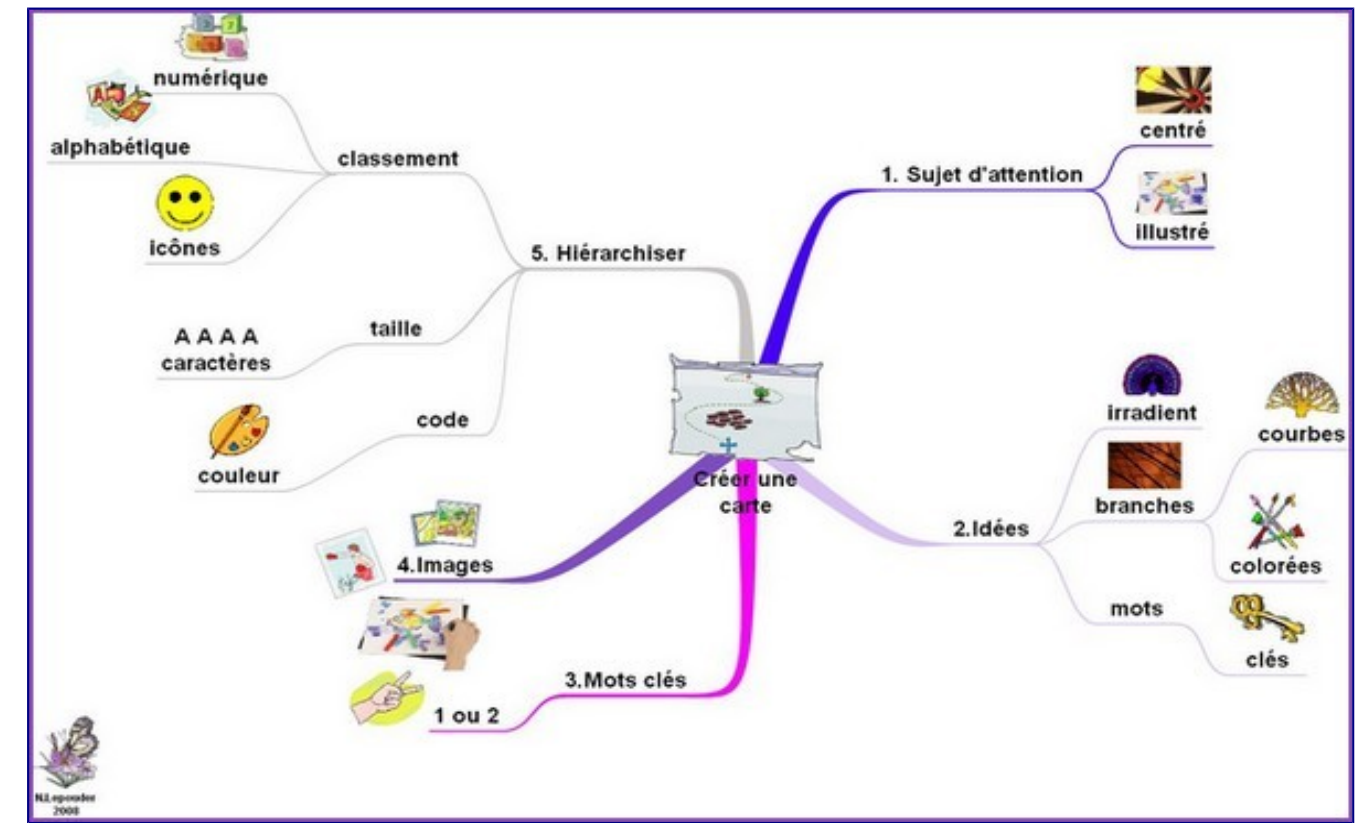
numérique

alphabétique

classement

icônes

5. Hiérarchiser

A A A A
caractères

taille

code

couleur

1. Sujet d'attention

centré

illustré

Créer une carte

irradient

courbes

branches

colorées

2.Idées

mots

clés

4.Images

3.Mots clés

1 ou 2

N.Lepouder
2008